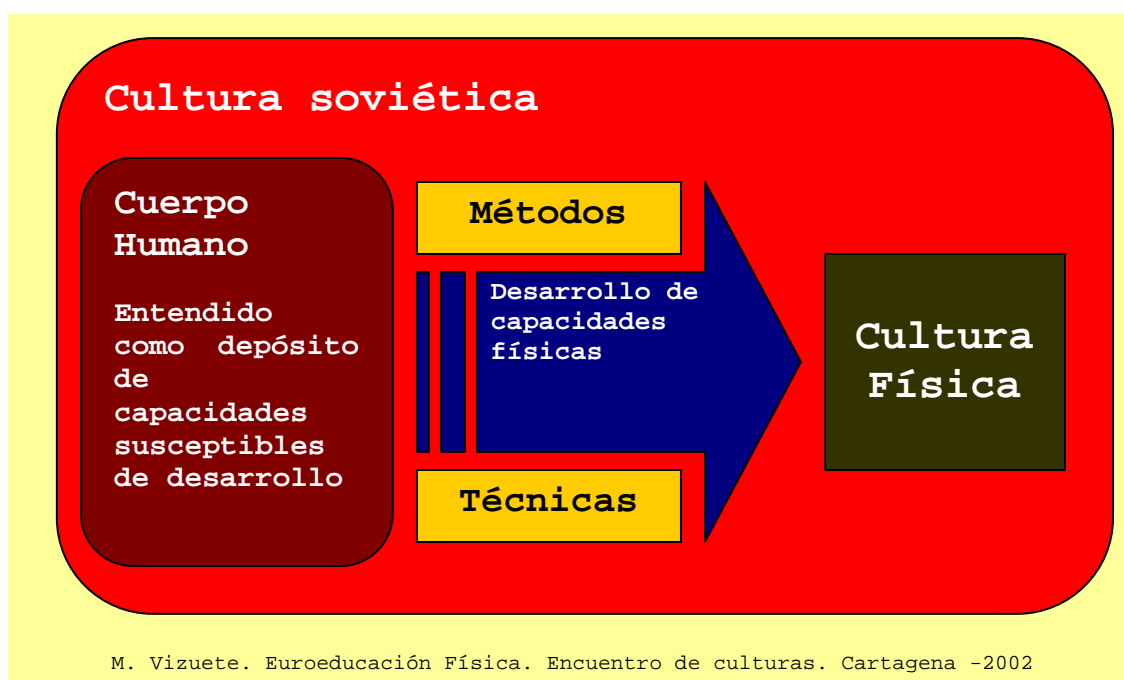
Cultura soviética

Cuerpo Humano

Entendido como depósito de capacidades susceptibles de desarrollo

Métodos

Desarrollo de capacidades físicas

Técnicas

Cultura Física

M. Vizuete. Euroeducación Física. Encuentro de culturas. Cartagena -2002